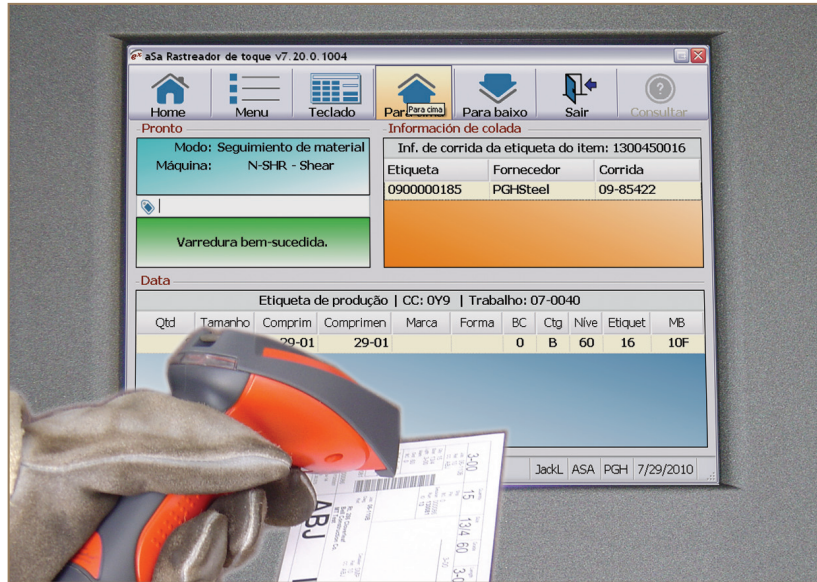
aSa Rastreador de toque v7.20.0.1004

Home Menu Teclado Para cima Para cima Para baixo Sair Consultar

Pronto
Modo: Seguimiento de material
Máquina: N-SHR - Shear

Varredura bem-sucedida.

Información de colada
Inf. de corrida da etiqueta do item: 1300450016

| Etiqueta | Fornecedor | Corrida |
|---|---|---|
| 0900000185 | PGHSteel | 09-85422 |

Data
Etiqueta de produção | CC: 0Y9 | Trabalho: 07-0040

| Qtd | Tamanho | Comprim | Comprimen | Marca | Forma | BC | Ctg | Níve | Etiquet | MB |
|---|---|---|---|---|---|---|---|---|---|---|
| | | 29-01 | 29-01 | | | 0 | B | 60 | 16 | 10F |

JackL ASA PGH 7/29/2010

3-0 15 13/4 60 3-0 ABJ